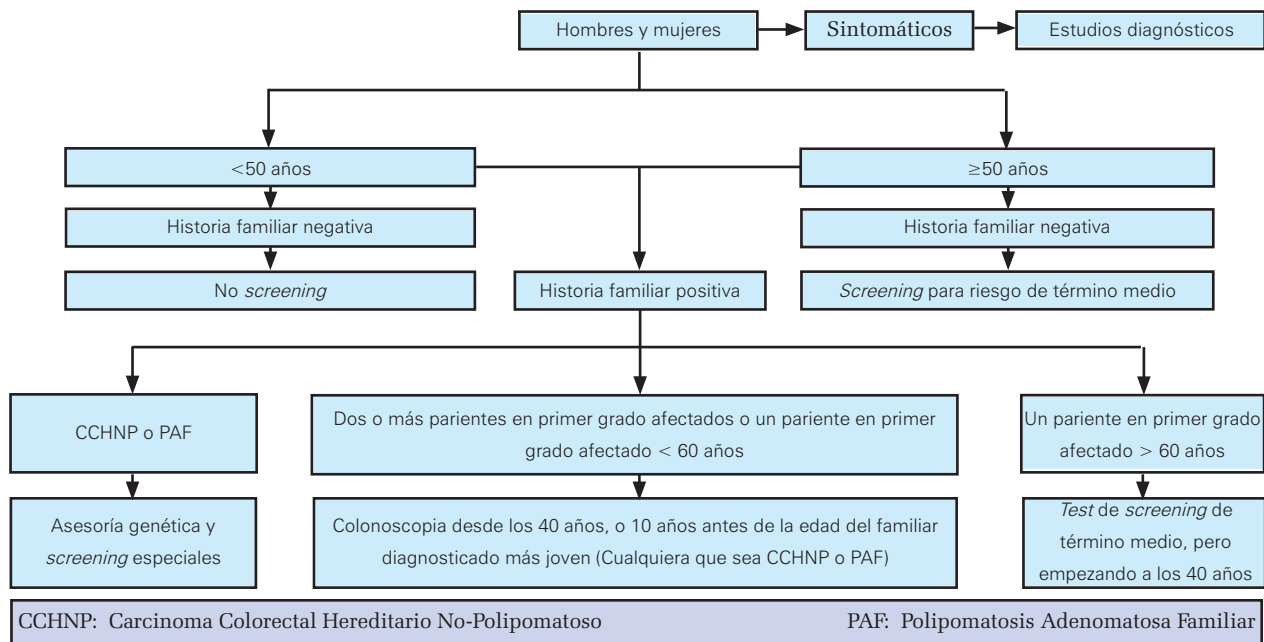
Hombres y mujeres

Sintomáticos

Estudios diagnósticos

<50 años

≥50 años

Historia familiar negativa

Historia familiar negativa

No *screening*

Historia familiar positiva

*Screening* para riesgo de término medio

CCHNP o PAF

Dos o más parientes en primer grado afectados o un pariente en primer grado afectado < 60 años

Un pariente en primer grado afectado > 60 años

Asesoría genética y *screening* especiales

Colonoscopia desde los 40 años, o 10 años antes de la edad del familiar diagnosticado más joven (Cualquiera que sea CCHNP o PAF)

*Test* de *screening* de término medio, pero empezando a los 40 años

CCHNP: Carcinoma Colorectal Hereditario No-Polipomatoso

PAF: Polipomatosis Adenomatosa Familiar